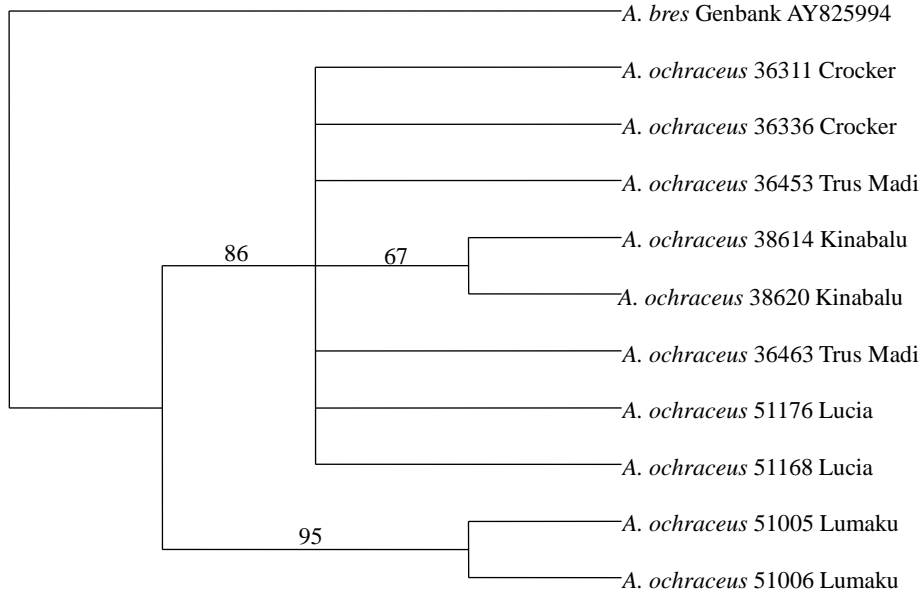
A. bres Genbank AY825994

A. ochraceus 36311 Crocker

A. ochraceus 36336 Crocker

A. ochraceus 36453 Trus Madi

86

67

A. ochraceus 38614 Kinabalu

A. ochraceus 38620 Kinabalu

A. ochraceus 36463 Trus Madi

A. ochraceus 51176 Lucia

A. ochraceus 51168 Lucia

95

A. ochraceus 51005 Lumaku

A. ochraceus 51006 Lumaku